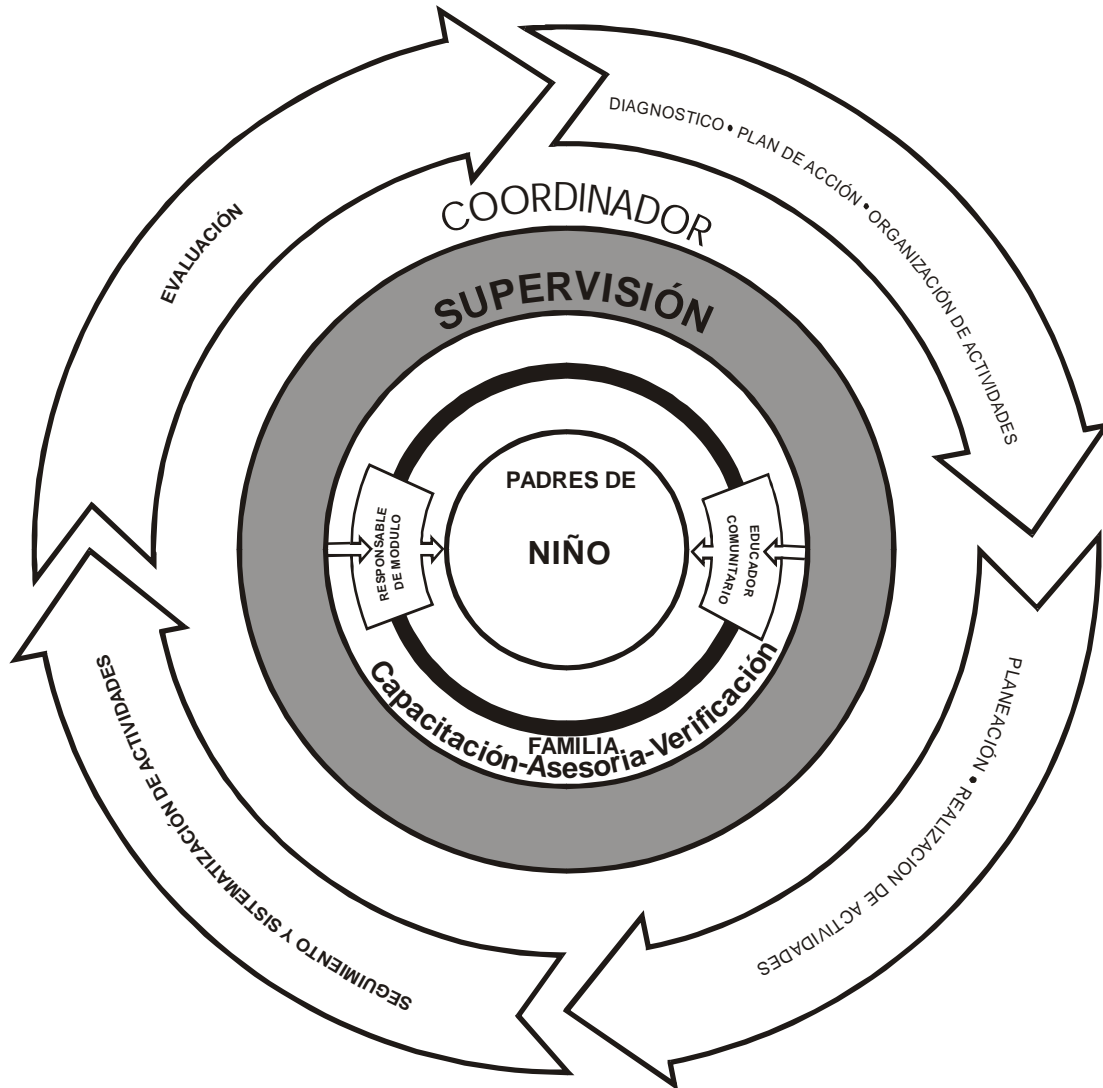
DIAGNOSTICO • PLAN DE ACCIÓN • ORGANIZACIÓN DE ACTIVIDADES

EVALUACIÓN

COORDINADOR

SUPERVISIÓN

PADRES DE

RESPONSABLE DE MODULO

NIÑO

EDUCADOR COMUNITARIO

FAMILIA

Capacitación-Asesoria-Verificación

SEGUIMIENTO Y SISTEMATIZACION DE ACTIVIDADES

PLANEACIÓN • REALIZACION DE ACTIVIDADES